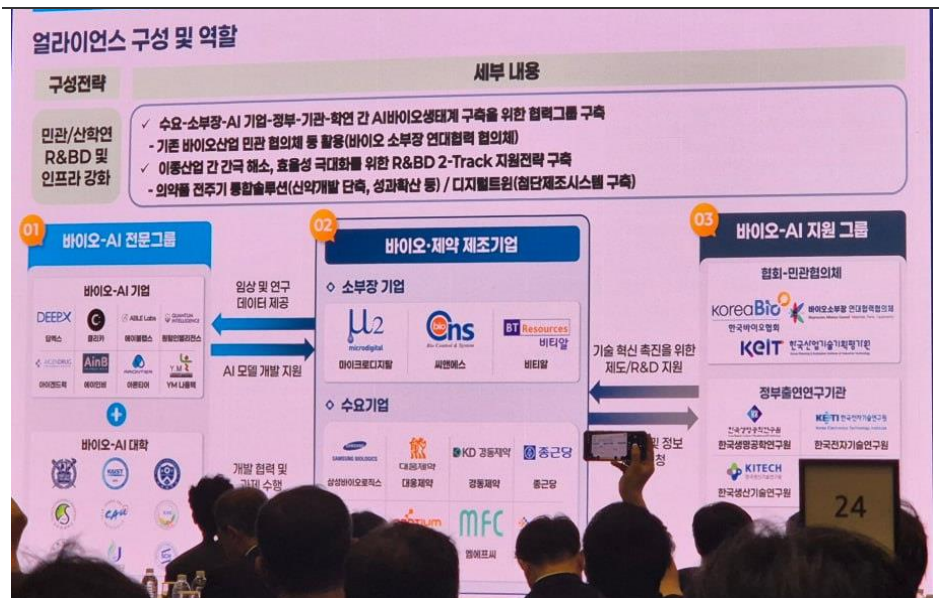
얼라이언스 구성 및 역할

구성전략

세부 내용

민관/산학연 R&BD 및 인프라 강화

✓ 수요-소부장-AI 기업-정부-기관-학연 간 AI바이오생태계 구축을 위한 협력그룹 구축
- 기존 바이오산업 민관 협의체 등 활용(바이오 소부장 연대협력 협의체)
✓ 이종산업 간 간극 해소, 효율성 극대화를 위한 R&BD 2-Track 지원전략 구축
- 의약품 전주기 통합솔루션(신약개발 단축, 성과확산 등) / 디지털트윈(첨단제조시스템 구축)

01 바이오-AI 전문그룹

바이오-AI 기업

DEEPX 딥엑스
클리키
ABLE Labs 에이블랩스
QUANTUM INTELLIGENCE 퀀텀인텔리전스
ACEDRUG 아이겐드럭
AinB 에이인비
ARONTIER 아론티어
YM 나플렉

바이오-AI 대학

임상 및 연구 데이터 제공

AI 모델 개발 지원

개발 협력 및 과제 수행

02 바이오·제약 제조기업

◇ 소부장 기업

μ2 microdigital 마이크로디지탈
Cns Bio-Control & System 씨엔에스
BT Resources 비티알 비티알

◇ 수요기업

SAMSUNG BIOLOGICS 삼성바이오로직스
대웅제약 대웅제약
KD 경동제약 경동제약
종근당 종근당
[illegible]
MFC 엠에프씨

기술 혁신 촉진을 위한 제도/R&D 지원

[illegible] 정보 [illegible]청

03 바이오-AI 지원 그룹

협회-민관협의체

koreaBio 한국바이오협회
바이오소부장 연대협력협의체
KEIT 한국산업기술기획평가원

정부출연연구기관

한국생명공학연구원 한국생명공학연구원
KETI 한국전자기술연구원 한국전자기술연구원
KITECH 한국생산기술연구원

24